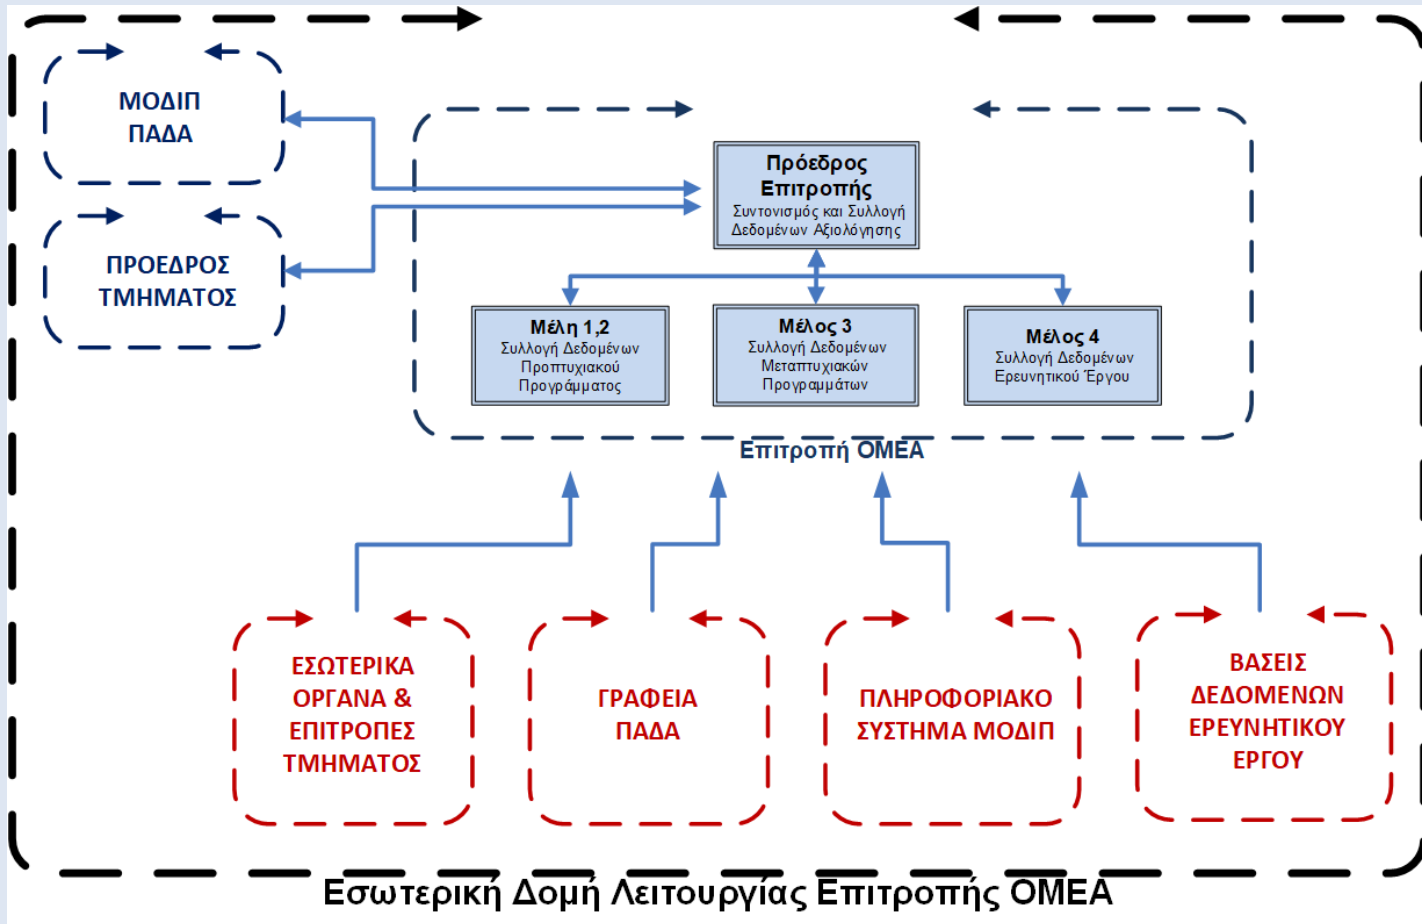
ΜΟΔΙΠ ΠΑΔΑ

ΠΡΟΕΔΡΟΣ ΤΜΗΜΑΤΟΣ

Πρόεδρος Επιτροπής
Συντονισμός και Συλλογή Δεδομένων Αξιολόγησης

Μέλη 1,2
Συλλογή Δεδομένων Προπτυχιακού Προγράμματος

Μέλος 3
Συλλογή Δεδομένων Μεταπτυχιακών Προγραμμάτων

Μέλος 4
Συλλογή Δεδομένων Ερευνητικού Έργου

Επιτροπή ΟΜΕΑ

ΕΣΩΤΕΡΙΚΑ ΟΡΓΑΝΑ & ΕΠΙΤΡΟΠΕΣ ΤΜΗΜΑΤΟΣ

ΓΡΑΦΕΙΑ ΠΑΔΑ

ΠΛΗΡΟΦΟΡΙΑΚΟ ΣΥΣΤΗΜΑ ΜΟΔΙΠ

ΒΑΣΕΙΣ ΔΕΔΟΜΕΝΩΝ ΕΡΕΥΝΗΤΙΚΟΥ ΕΡΓΟΥ

Εσωτερική Δομή Λειτουργίας Επιτροπής ΟΜΕΑ